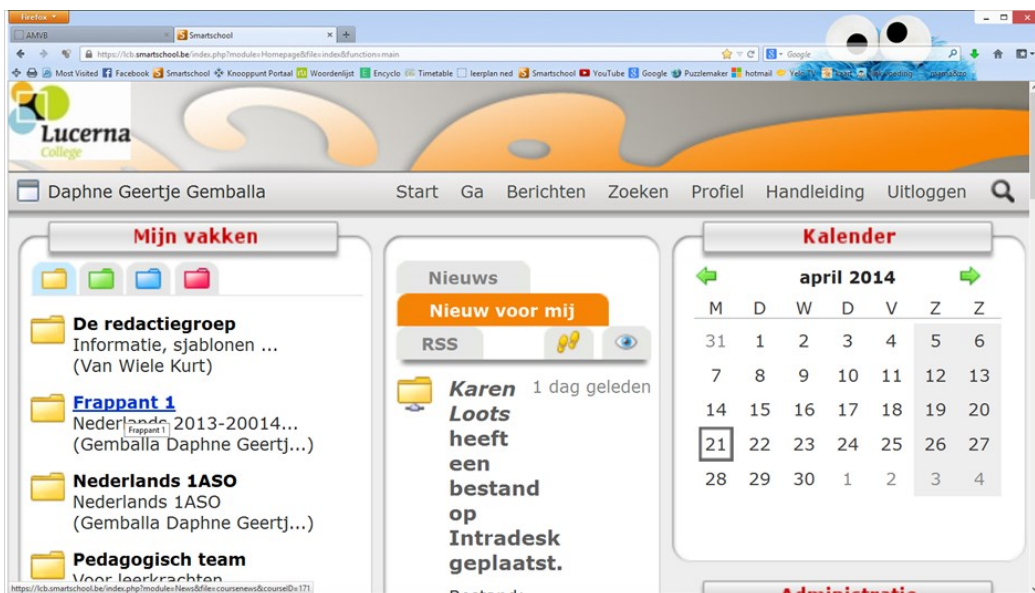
Firefox

AMVB

Smartschool

https://lcb.smartschool.be/index.php?module=Homepage&file=index&function=main

Google

Most Visited Facebook Smartschool Knooppunt Portaal Woordenlijst Encyclo Timetable leerplan ned Smartschool YouTube Google Puzzlemaker hotmail Yelo TV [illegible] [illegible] mama&zo

Lucerna College

Daphne Geertje Gemballa

Start Ga Berichten Zoeken Profiel Handleiding Uitloggen

Mijn vakken

De redactiegroep
Informatie, sjablonen ...
(Van Wiele Kurt)

Frappant 1
Nederlands 2013-20014...
(Gemballa Daphne Geertj...)

Frappant 1

Nederlands 1ASO
Nederlands 1ASO
(Gemballa Daphne Geertj...)

Pedagogisch team
Voor leerkrachten

Nieuws

Nieuw voor mij

RSS

Karen Loots heeft een bestand op Intradesk geplaatst.

1 dag geleden

Kalender

april 2014

| M | D | W | D | V | Z | Z |
|---|---|---|---|---|---|---|
| 31 | 1 | 2 | 3 | 4 | 5 | 6 |
| 7 | 8 | 9 | 10 | 11 | 12 | 13 |
| 14 | 15 | 16 | 17 | 18 | 19 | 20 |
| 21 | 22 | 23 | 24 | 25 | 26 | 27 |
| 28 | 29 | 30 | 1 | 2 | 3 | 4 |

Administratie

https://lcb.smartschool.be/index.php?module=News&file=coursenews&courseID=171